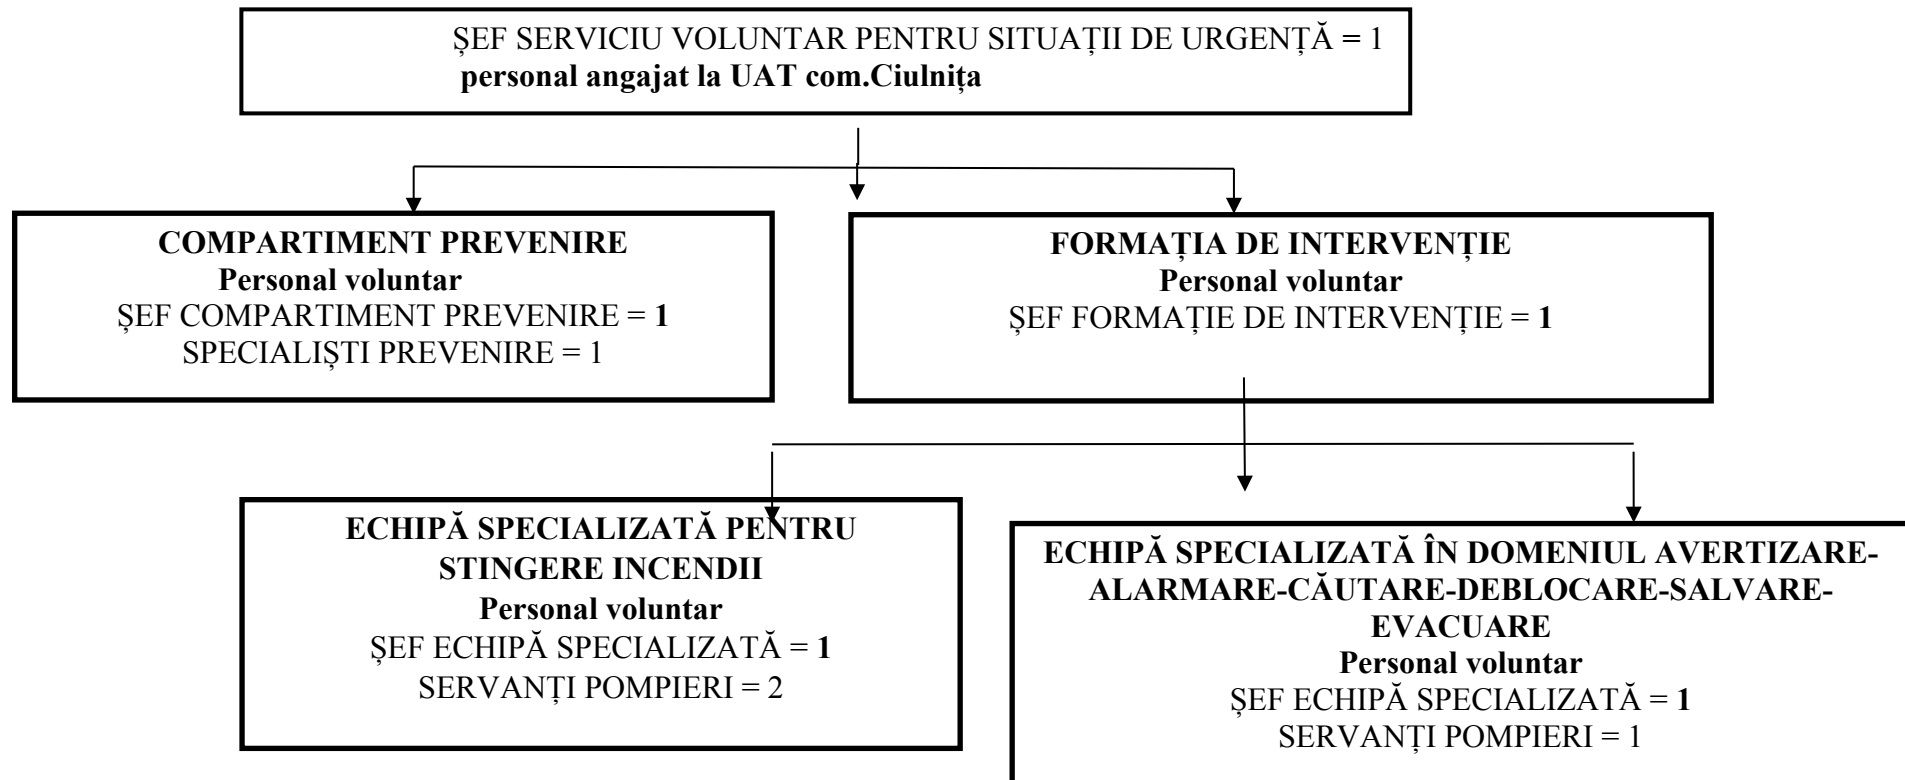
ȘEF SERVICIU VOLUNTAR PENTRU SITUAȚII DE URGENȚĂ = 1
personal angajat la UAT com.Ciulnița

COMPARTIMENT PREVENIRE
Personal voluntar
ȘEF COMPARTIMENT PREVENIRE = 1
SPECIALIȘTI PREVENIRE = 1

FORMAȚIA DE INTERVENȚIE
Personal voluntar
ȘEF FORMAȚIE DE INTERVENȚIE = 1

ECHIPĂ SPECIALIZATĂ PENTRU STINGERE INCENDII
Personal voluntar
ȘEF ECHIPĂ SPECIALIZATĂ = 1
SERVANȚI POMPIERI = 2

ECHIPĂ SPECIALIZATĂ ÎN DOMENIUL AVERTIZARE-ALARMARE-CĂUTARE-DEBLOCARE-SALVARE-EVACUARE
Personal voluntar
ȘEF ECHIPĂ SPECIALIZATĂ = 1
SERVANȚI POMPIERI = 1